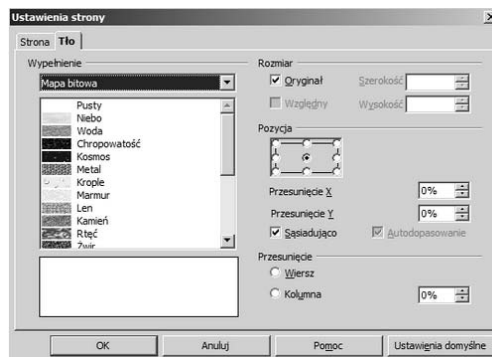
Ustawienia strony

Strona | Tło

Wypełnienie

Mapa bitowa

Pusty
Niebo
Woda
Chropowatość
Kosmos
Metal
Krople
Marmur
Len
Kamień
Rtęć
Żwir

Rozmiar

Oryginał
Szerokość
Względny
Wysokość

Pozycja

Przesunięcie X 0%
Przesunięcie Y 0%
Sąsiadująco
Autodopasowanie

Przesunięcie
Wiersz
Kolumna 0%

OK | Anuluj | Pomoc | Ustawienia domyślne